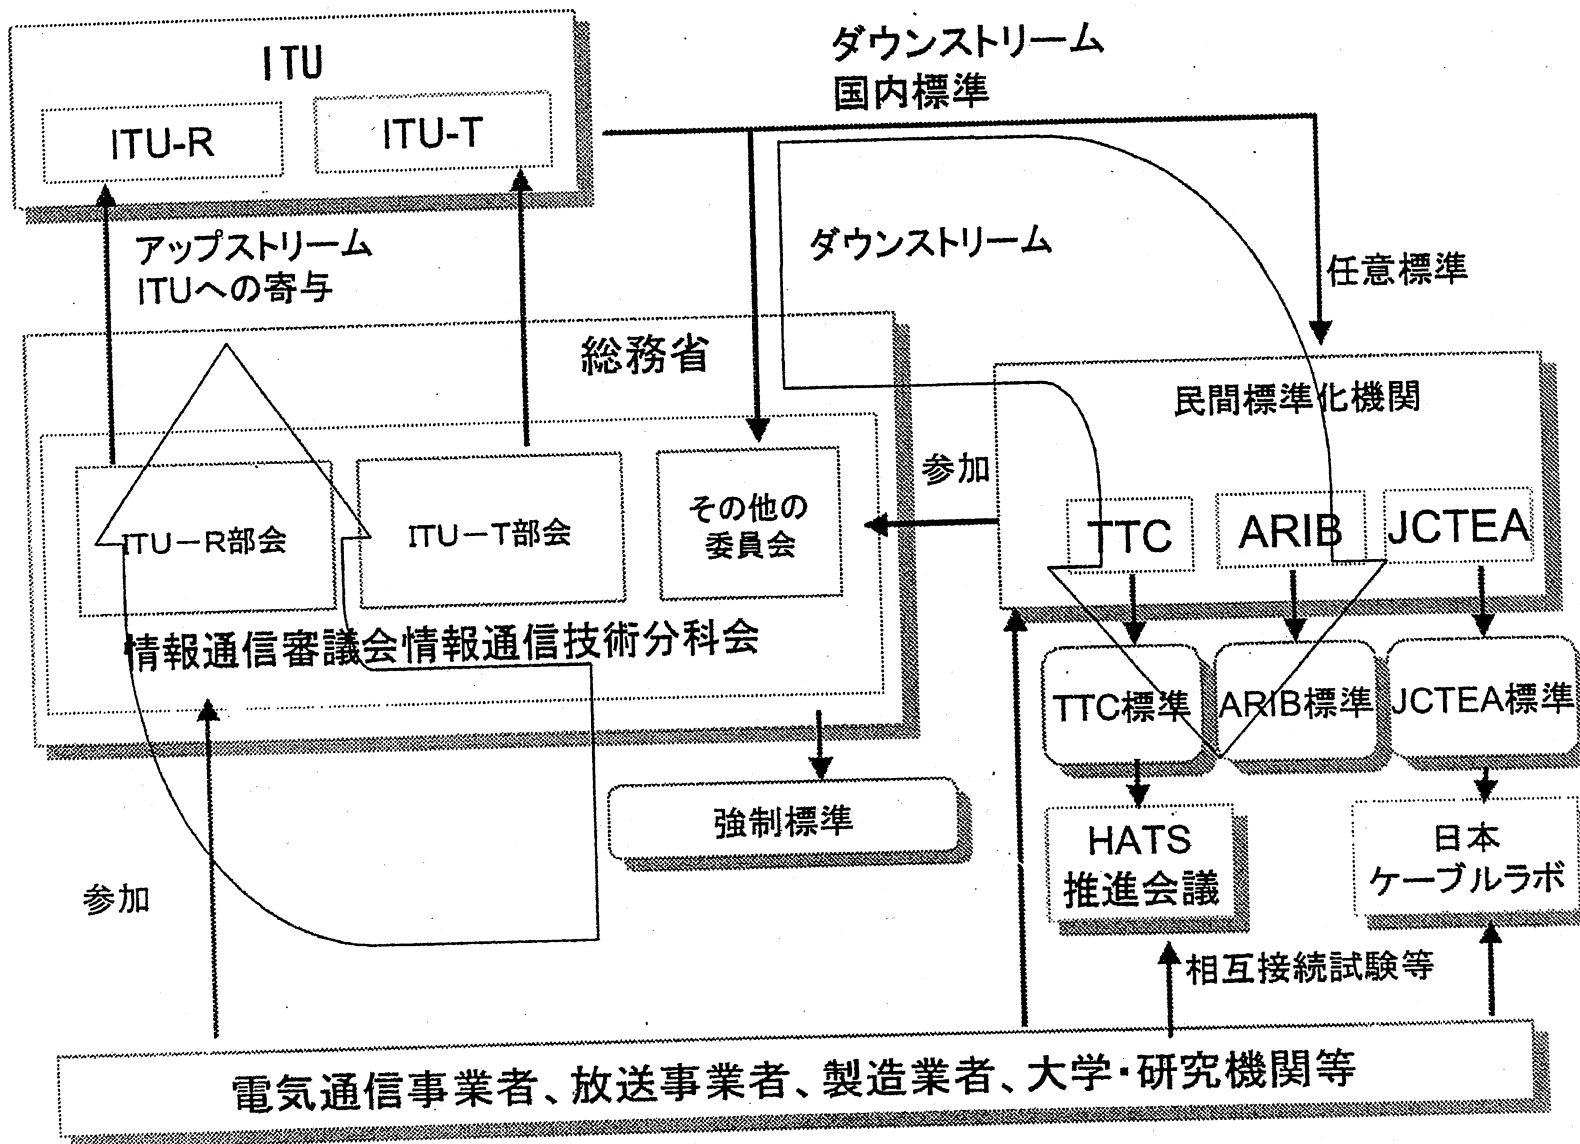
ITU

ITU-R

ITU-T

ダウンストリーム
国内標準

ダウンストリーム

任意標準

アップストリーム
ITUへの寄与

総務省

民間標準化機関

参加

ITU－R部会

ITU－T部会

その他の
委員会

TTC

ARIB

JCTEA

情報通信審議会情報通信技術分科会

TTC標準

ARIB標準

JCTEA標準

強制標準

HATS
推進会議

日本
ケーブルラボ

参加

相互接続試験等

電気通信事業者、放送事業者、製造業者、大学・研究機関等